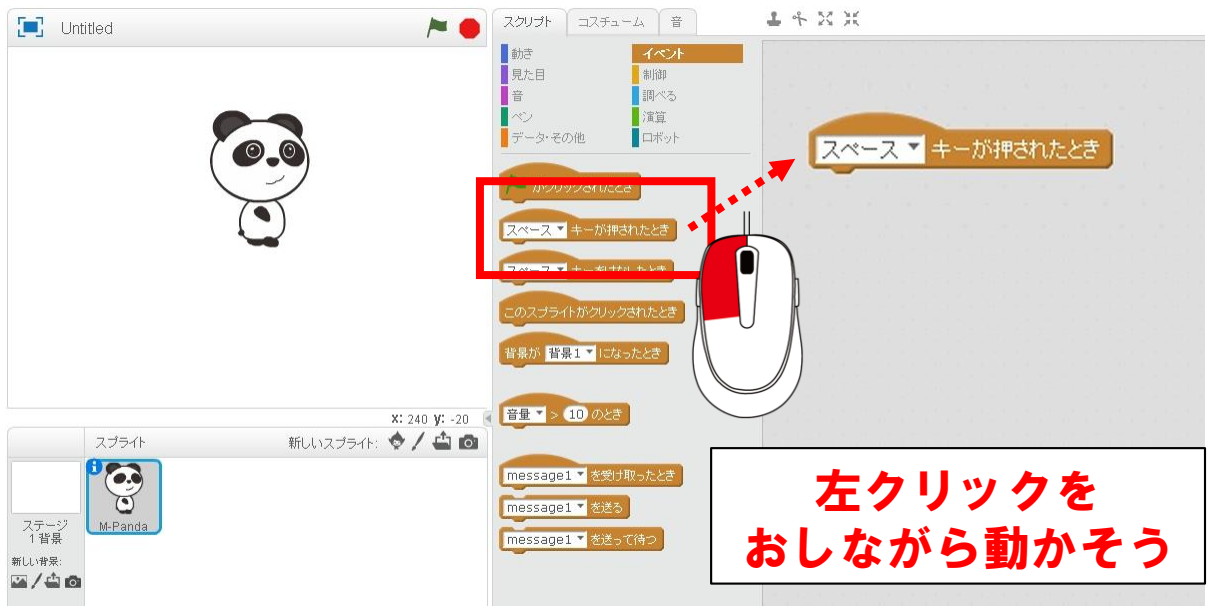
Untitled

スクリプト コスチューム 音

動き イベント
見た目 制御
音 調べる
ペン 演算
データ・その他 ロボット

がクリックされたとき
スペース キーが押されたとき
スペース キーが離されたとき
このスプライトがクリックされたとき
背景が 背景1 になったとき
音量 > 10 のとき
message1 を受け取ったとき
message1 を送る
message1 を送って待つ

スペース キーが押されたとき

x: 240 y: -20

スプライト 新しいスプライト:
ステージ
1 背景
新しい背景:
M-Panda

左クリックを
おしながら動かそう